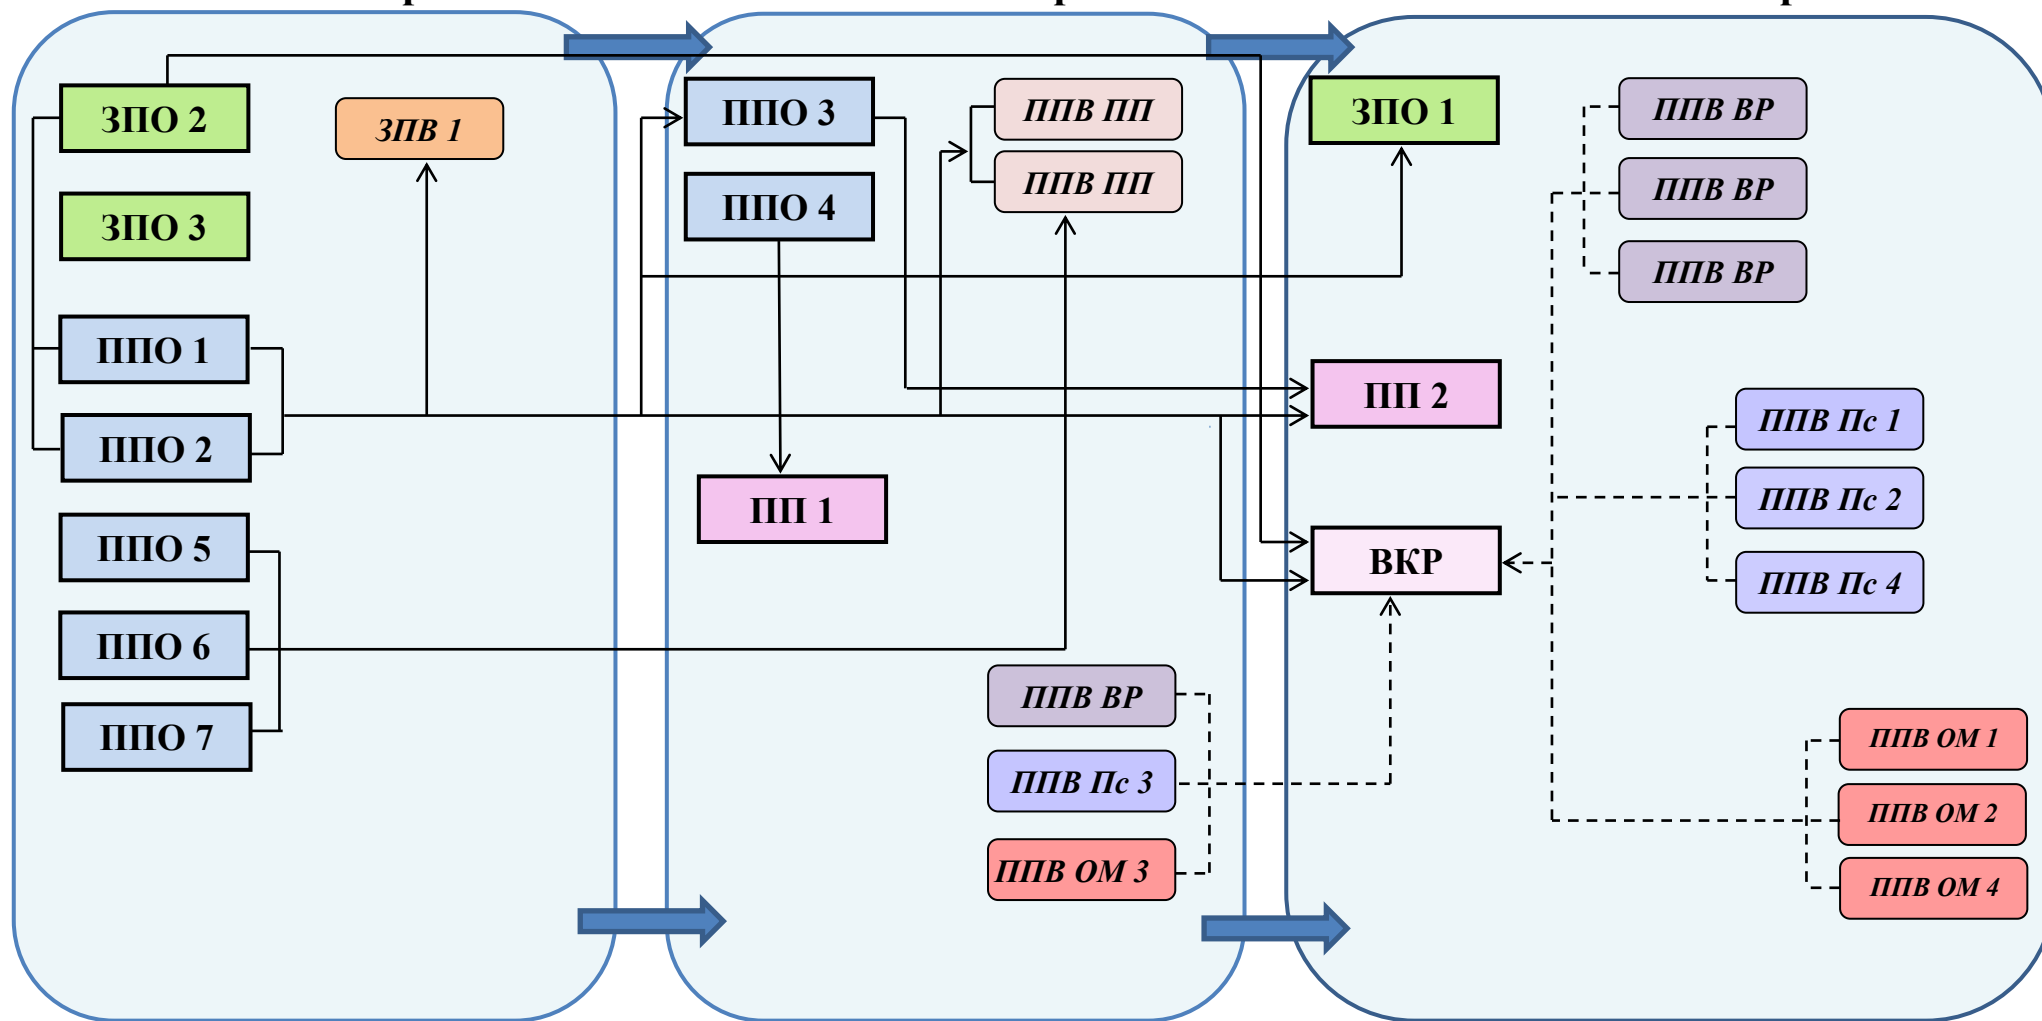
ЗПО 2

ЗПВ 1

ЗПО 3

ППО 1

ППО 2

ППО 5

ППО 6

ППО 7

ППО 3

ППВ ПП

ППВ ПП

ППО 4

ПП 1

ППВ ВР

ППВ Пс 3

ППВ ОМ 3

ЗПО 1

ППВ ВР

ППВ ВР

ППВ ВР

ПП 2

ВКР

ППВ Пс 1

ППВ Пс 2

ППВ Пс 4

ППВ ОМ 1

ППВ ОМ 2

ППВ ОМ 4